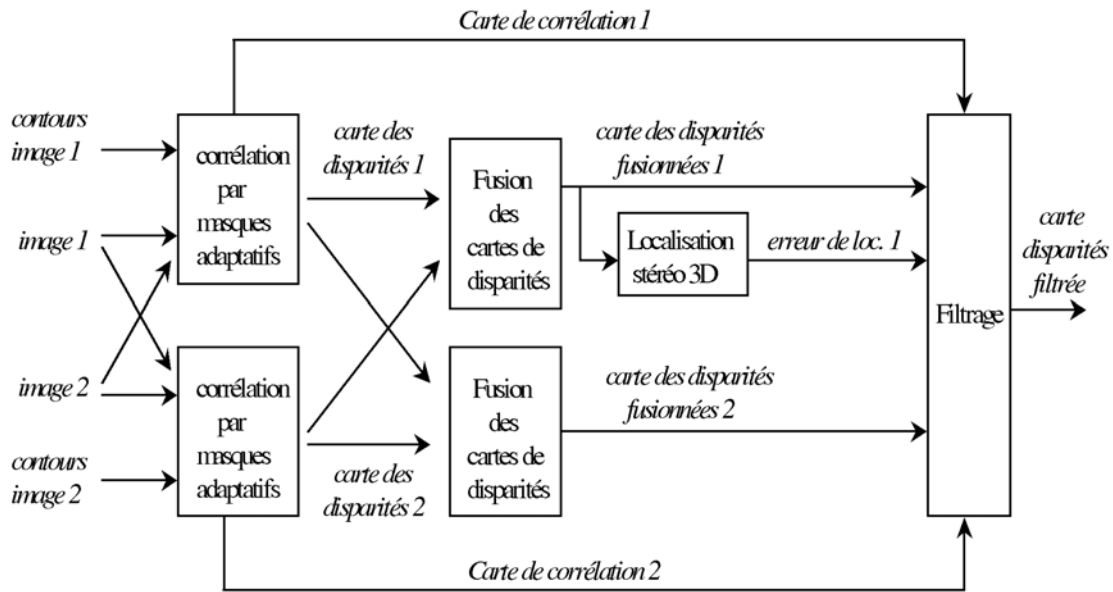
Carte de corrélation 1

contours image 1

image 1

image 2

contours image 2

corrélation par masques adaptatifs

corrélation par masques adaptatifs

carte des disparités 1

carte des disparités 2

Fusion des cartes de disparités

Fusion des cartes de disparités

carte des disparités fusionnées 1

Localisation stéréo 3D

erreur de loc. 1

carte des disparités fusionnées 2

Filtrage

carte disparités filtrée

Carte de corrélation 2